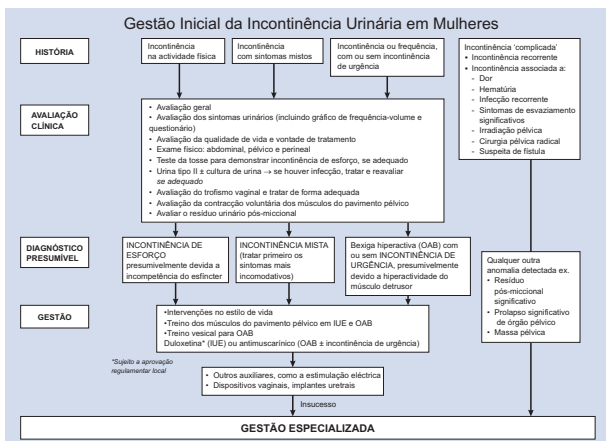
Gestão Inicial da Incontinência Urinária em Mulheres

HISTÓRIA

Incontinência na actividade física

Incontinência com sintomas mistos

Incontinência ou frequência, com ou sem incontinência de urgência

Incontinência 'complicada'
• Incontinência recorrente
• Incontinência associada a:
- Dor
- Hematúria
- Infecção recorrente
- Sintomas de esvaziamento significativos
- Irradiação pélvica
- Cirurgia pélvica radical
- Suspeita de fístula

AVALIAÇÃO CLÍNICA

• Avaliação geral
• Avaliação dos sintomas urinários (incluindo gráfico de frequência-volume e questionário)
• Avaliação da qualidade de vida e vontade de tratamento
• Exame físico: abdominal, pélvico e perineal
• Teste da tosse para demonstrar incontinência de esforço, se adequado
• Urina tipo II ± cultura de urina → se houver infecção, tratar e reavaliar se adequado
• Avaliação do trofismo vaginal e tratar de forma adequada
• Avaliação da contracção voluntária dos músculos do pavimento pélvico
• Avaliar o resíduo urinário pós-miccional

DIAGNÓSTICO PRESUMÍVEL

INCONTINÊNCIA DE ESFORÇO presumivelmente devida a incompetência do esfíncter

INCONTINÊNCIA MISTA (tratar primeiro os sintomas mais incomodativos)

Bexiga hiperactiva (OAB) com ou sem INCONTINÊNCIA DE URGÊNCIA, presumivelmente devido a hiperactividade do músculo detrusor

Qualquer outra anomalia detectada ex.
• Resíduo pós-miccional significativo
• Prolapso significativo de órgão pélvico
• Massa pélvica

GESTÃO

•Intervenções no estilo de vida
•Treino dos músculos do pavimento pélvico em IUE e OAB
•Treino vesical para OAB
Duloxetina* (IUE) ou antimuscarínico (OAB ± incontinência de urgência)

*Sujeito a aprovação regulamentar local

• Outros auxiliares, como a estimulação eléctrica
• Dispositivos vaginais, implantes uretrais

Insucesso

GESTÃO ESPECIALIZADA